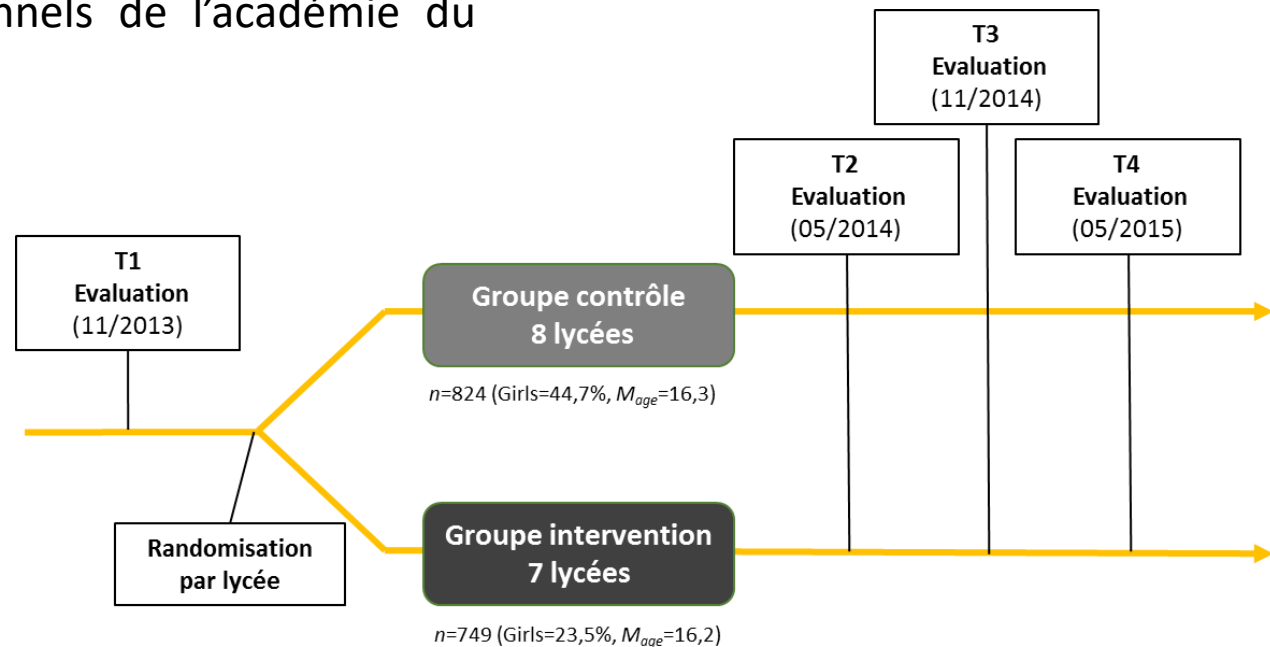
nnels de l'académie du

T3
Evaluation
(11/2014)

T2
Evaluation
(05/2014)

T4
Evaluation
(05/2015)

T1
Evaluation
(11/2013)

Groupe contrôle
8 lycées

$n$=824 (Girls=44,7%, $M_{age}$=16,3)

Randomisation
par lycée

Groupe intervention
7 lycées

$n$=749 (Girls=23,5%, $M_{age}$=16,2)